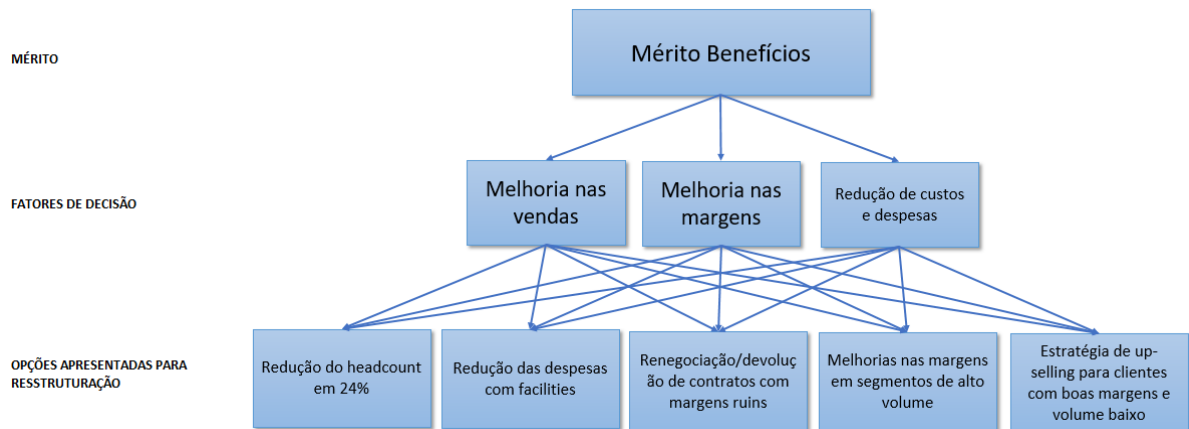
MÉRITO

Mérito Benefícios

FATORES DE DECISÃO

Melhoria nas vendas

Melhoria nas margens

Redução de custos e despesas

OPÇÕES APRESENTADAS PARA RESSTRUTURAÇÃO

Redução do headcount em 24%

Redução das despesas com facilities

Renegociação/devolução de contratos com margens ruins

Melhorias nas margens em segmentos de alto volume

Estratégia de up-selling para clientes com boas margens e volume baixo